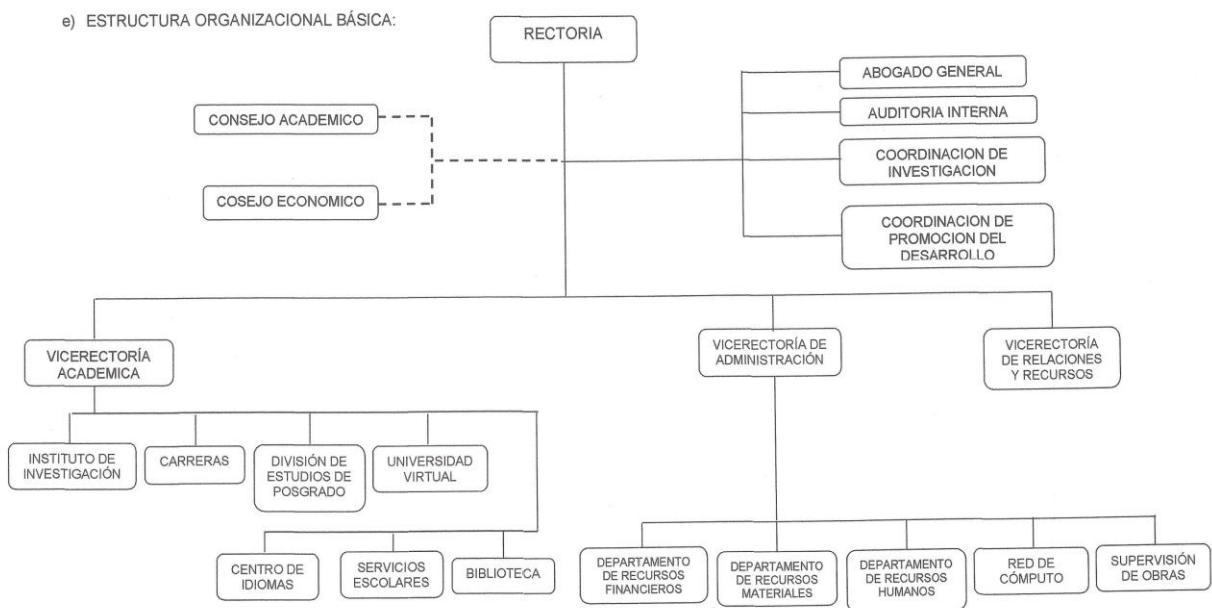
e) ESTRUCTURA ORGANIZACIONAL BÁSICA:

RECTORIA

CONSEJO ACADEMICO

COSEJO ECONOMICO

ABOGADO GENERAL

AUDITORIA INTERNA

COORDINACION DE INVESTIGACION

COORDINACION DE PROMOCION DEL DESARROLLO

VICERECTORÍA ACADEMICA

VICERECTORÍA DE ADMINISTRACIÓN

VICERECTORÍA DE RELACIONES Y RECURSOS

INSTITUTO DE INVESTIGACIÓN

CARRERAS

DIVISIÓN DE ESTUDIOS DE POSGRADO

UNIVERSIDAD VIRTUAL

CENTRO DE IDIOMAS

SERVICIOS ESCOLARES

BIBLIOTECA

DEPARTAMENTO DE RECURSOS FINANCIEROS

DEPARTAMENTO DE RECURSOS MATERIALES

DEPARTAMENTO DE RECURSOS HUMANOS

RED DE CÓMPUTO

SUPERVISIÓN DE OBRAS